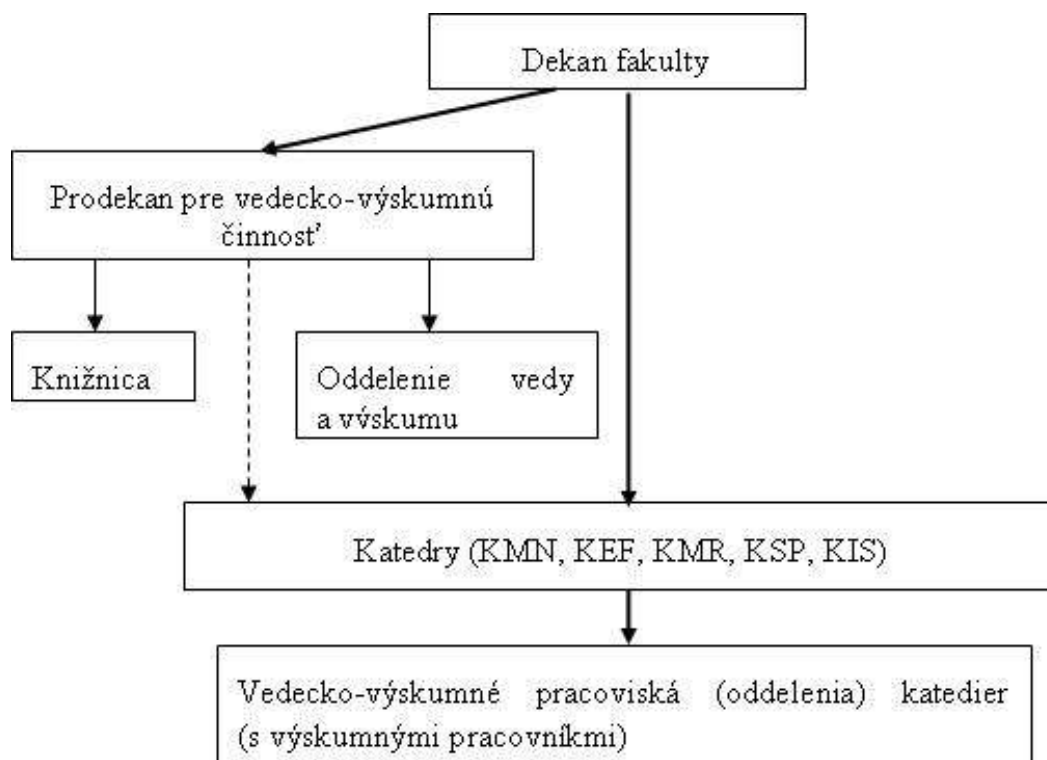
Dekan fakulty

Prodekan pre vedecko-výskumnú činnosť

Knižnica

Oddelenie vedy a výskumu

Katedry (KMN, KEF, KMR, KSP, KIS)

Vedecko-výskumné pracoviská (oddelenia) katedier (s výskumnými pracovníkmi)